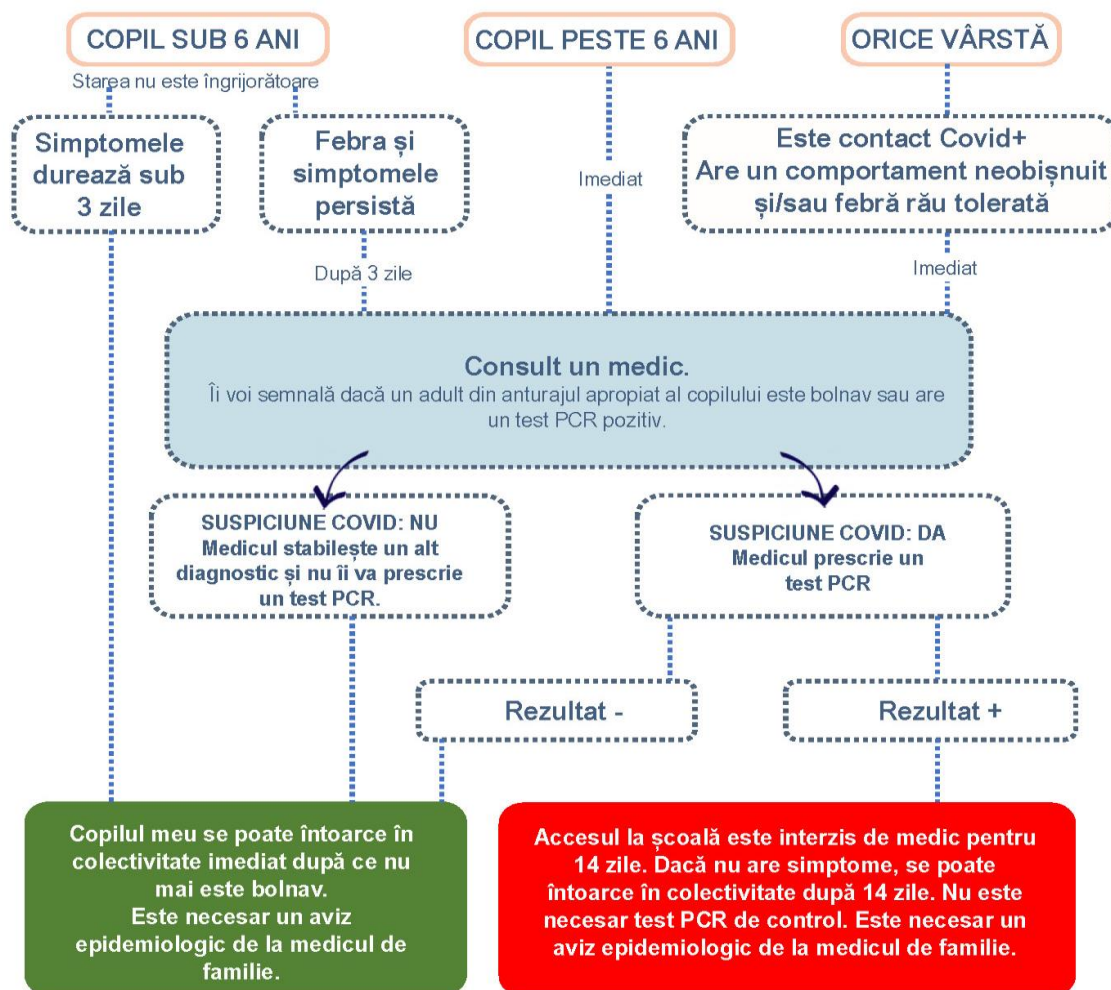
COPIL SUB 6 ANI

COPIL PESTE 6 ANI

ORICE VÂRSTĂ

Starea nu este îngrijorătoare

Simptomele durează sub 3 zile

Febra și simptomele persistă

Imediat

Este contact Covid+
Are un comportament neobișnuit și/sau febră rău tolerată

După 3 zile

Imediat

Consult un medic.
Îi voi semnală dacă un adult din anturajul apropiat al copilului este bolnav sau are un test PCR pozitiv.

SUSPICIUNE COVID: NU
Medicul stabilește un alt diagnostic și nu îi va prescrie un test PCR.

SUSPICIUNE COVID: DA
Medicul prescrie un test PCR

Rezultat -

Rezultat +

Copilul meu se poate întoarce în colectivitate imediat după ce nu mai este bolnav.
Este necesar un aviz epidemiologic de la medicul de familie.

Accesul la școală este interzis de medic pentru 14 zile. Dacă nu are simptome, se poate întoarce în colectivitate după 14 zile. Nu este necesar test PCR de control. Este necesar un aviz epidemiologic de la medicul de familie.